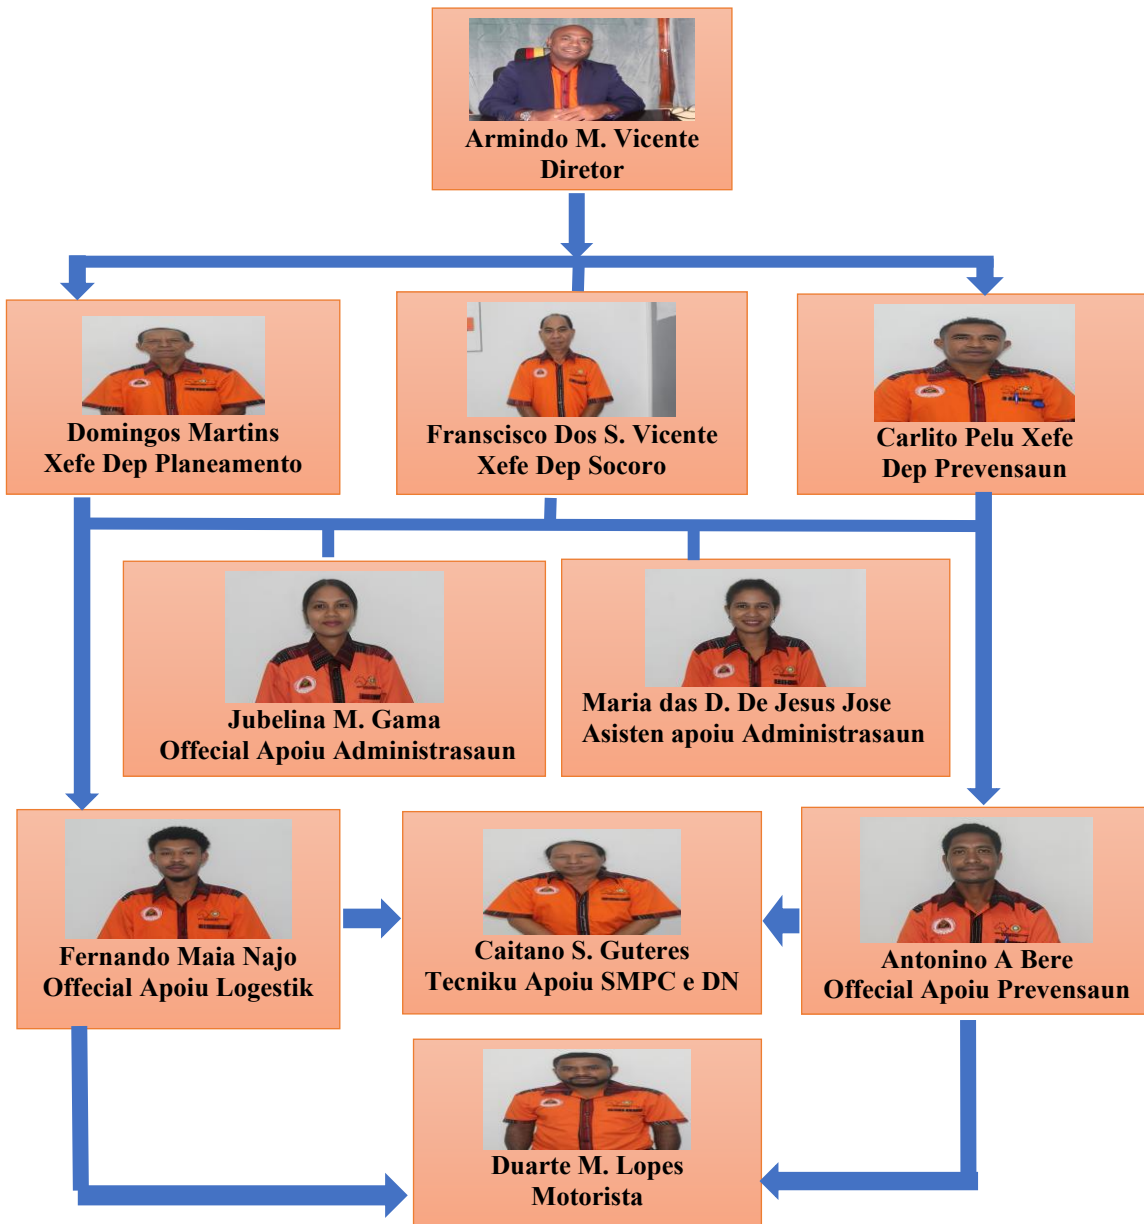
Armindo M. Vicente
Diretor

Domingos Martins
Xefe Dep Planeamento

Franscisco Dos S. Vicente
Xefe Dep Socoro

Carlito Pelu Xefe
Dep Prevensaun

Jubelina M. Gama
Official Apoiu Administrasaun

Maria das D. De Jesus Jose
Asisten apoiu Administrasaun

Fernando Maia Najo
Official Apoiu Logestik

Caitano S. Guteres
Tecniku Apoiu SMPC e DN

Antonino A Bere
Offecial Apoiu Prevensaun

Duarte M. Lopes
Motorista